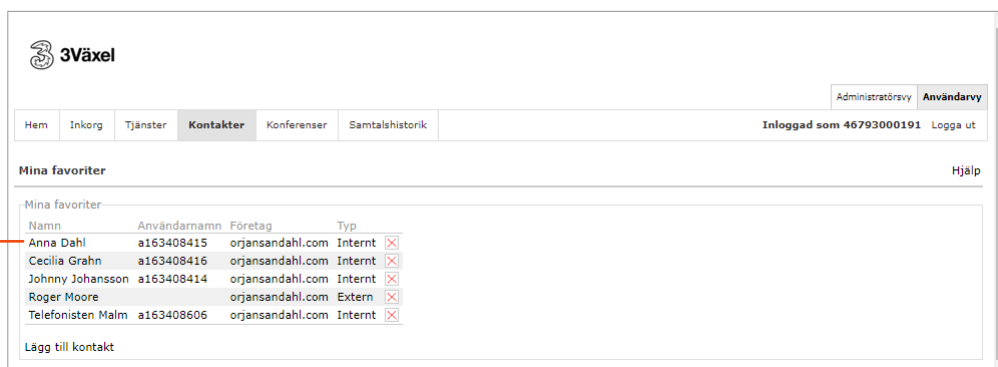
3Växel

Administratörsvy | Användarvy

Hem | Inkorg | Tjänster | Kontakter | Konferenser | Samtalshistorik

Inloggad som 46793000191 Logga ut

Mina favoriter

Hjälp

Mina favoriter

| Namn | Användarnamn | Företag | Typ |
|---|---|---|---|
| Anna Dahl | a163408415 | orjansandahl.com | Internt |
| Cecilia Grahn | a163408416 | orjansandahl.com | Internt |
| Johnny Johansson | a163408414 | orjansandahl.com | Internt |
| Roger Moore | | orjansandahl.com | Extern |
| Telefonisten Malm | a163408606 | orjansandahl.com | Internt |

Lägg till kontakt